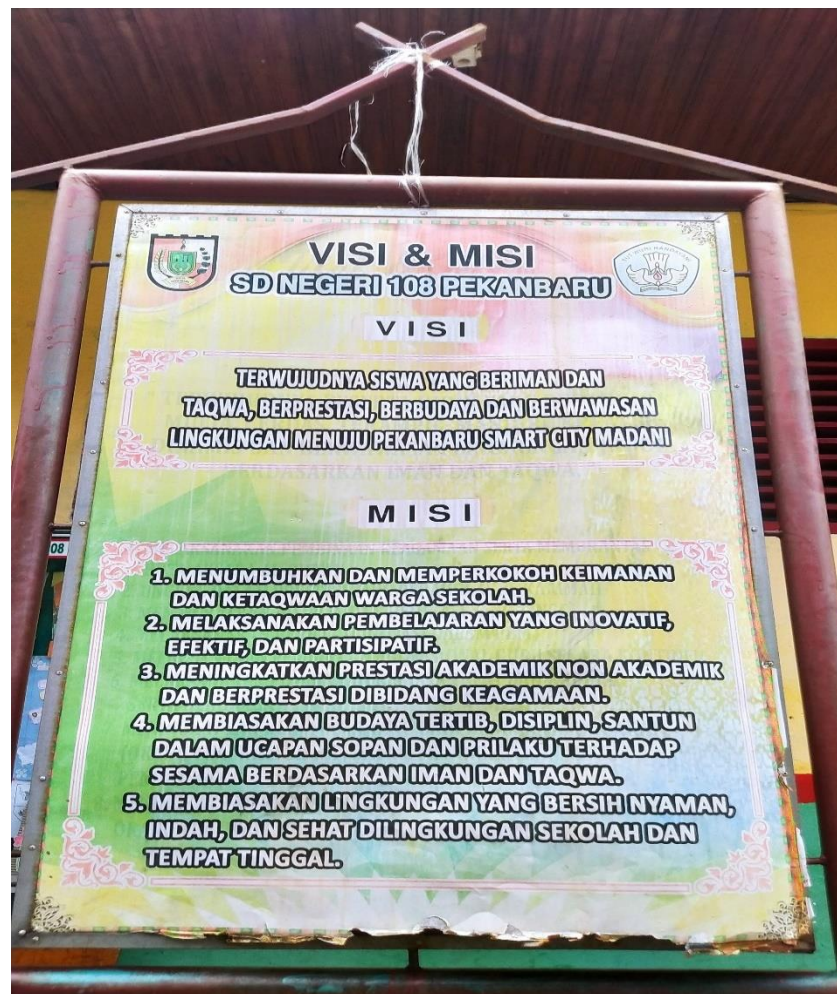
VISI & MISI
SD NEGERI 108 PEKANBARU

VISI

TERWUJUDNYA SISWA YANG BERIMAN DAN TAQWA, BERPRESTASI, BERBUDAYA DAN BERWAWASAN LINGKUNGAN MENUJU PEKANBARU SMART CITY MADANI

MISI

1. MENUMBUHKAN DAN MEMPERKOKOH KEIMANAN DAN KETAQWAAN WARGA SEKOLAH.
2. MELAKSANAKAN PEMBELAJARAN YANG INOVATIF, EFEKTIF, DAN PARTISIPATIF.
3. MENINGKATKAN PRESTASI AKADEMIK NON AKADEMIK DAN BERPRESTASI DIBIDANG KEAGAMAAN.
4. MEMBIASAKAN BUDAYA TERTIB, DISIPLIN, SANTUN DALAM UCAPAN SOPAN DAN PRILAKU TERHADAP SESAMA BERDASARKAN IMAN DAN TAQWA.
5. MEMBIASAKAN LINGKUNGAN YANG BERSIH NYAMAN, INDAH, DAN SEHAT DILINGKUNGAN SEKOLAH DAN TEMPAT TINGGAL.